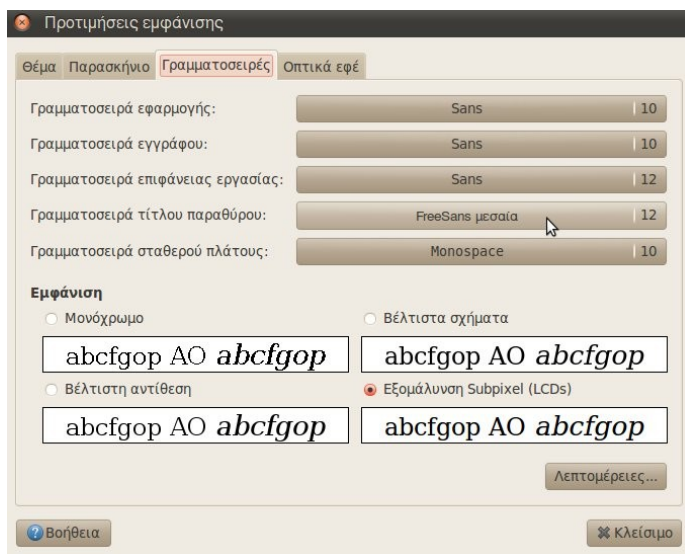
Προτιμήσεις εμφάνισης

Θέμα | Παρασκήνιο | Γραμματοσειρές | Οπτικά εφέ

Γραμματοσειρά εφαρμογής: Sans 10

Γραμματοσειρά εγγράφου: Sans 10

Γραμματοσειρά επιφάνειας εργασίας: Sans 12

Γραμματοσειρά τίτλου παραθύρου: FreeSans μεσαία 12

Γραμματοσειρά σταθερού πλάτους: Monospace 10

Εμφάνιση

Μονόχρωμο

abcfgop AO *abcfgop*

Βέλτιστα σχήματα

abcfgop AO *abcfgop*

Βέλτιστη αντίθεση

abcfgop AO *abcfgop*

Εξομάλυνση Subpixel (LCDs)

abcfgop AO *abcfgop*

Λεπτομέρειες...

Βοήθεια

Κλείσιμο